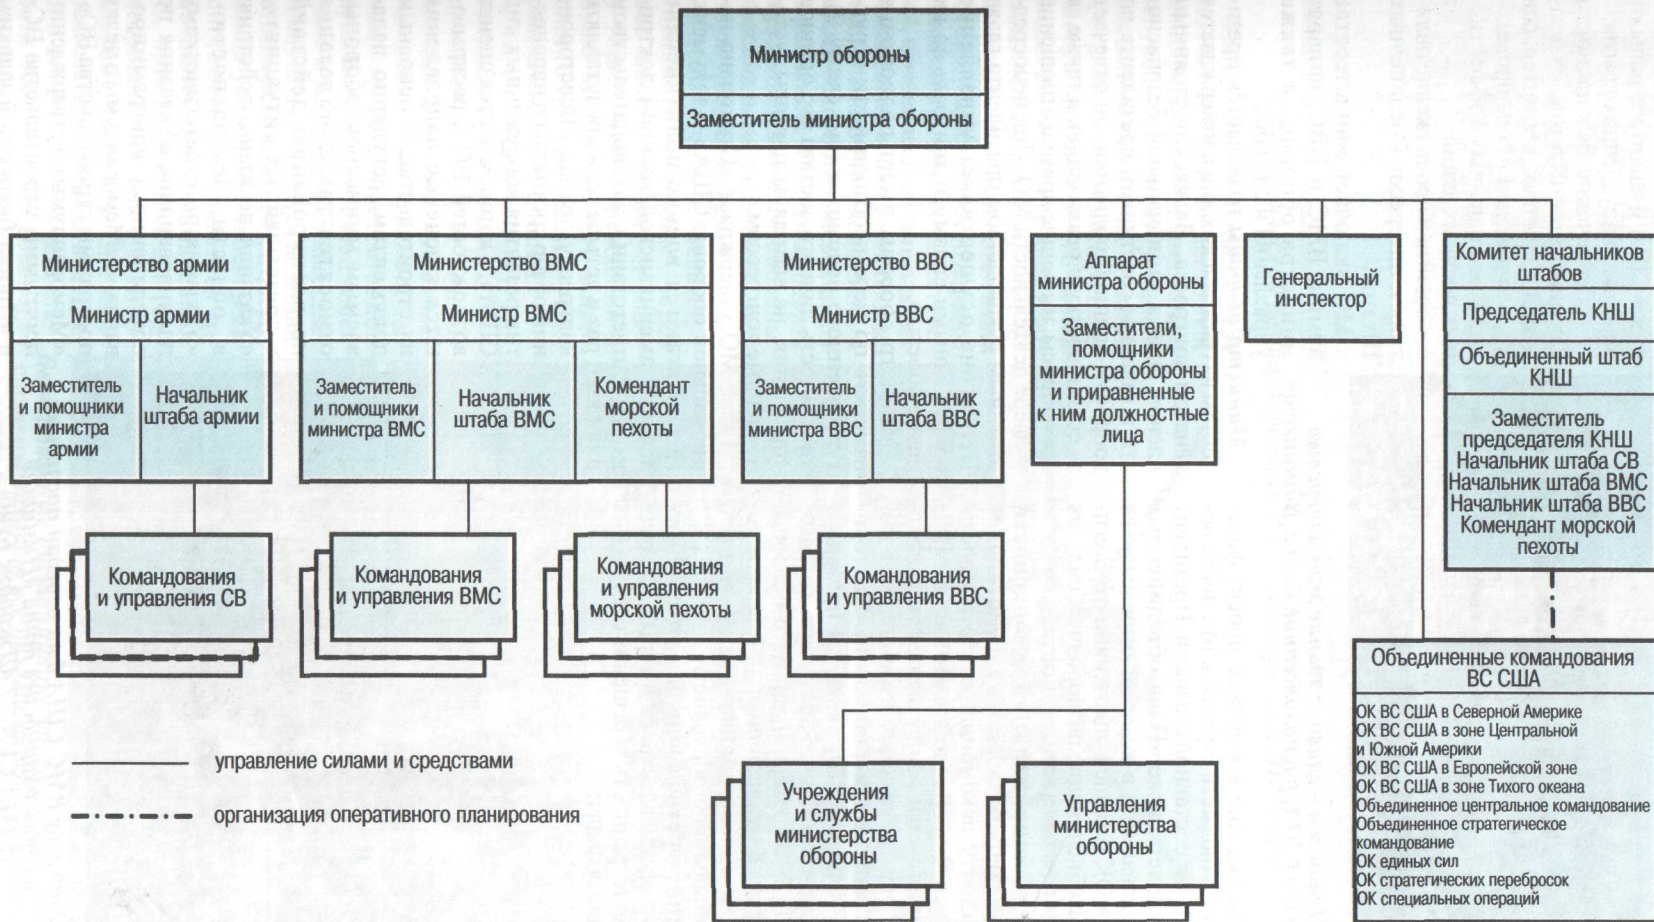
Министр обороны

Заместитель министра обороны

Министерство армии

Министр армии

Заместитель и помощники министра армии

Начальник штаба армии

Командования и управления СВ

Министерство ВМС

Министр ВМС

Заместитель и помощники министра ВМС

Начальник штаба ВМС

Комендант морской пехоты

Командования и управления ВМС

Командования и управления морской пехоты

Министерство ВВС

Министр ВВС

Заместитель и помощники министра ВВС

Начальник штаба ВВС

Командования и управления ВВС

Аппарат министра обороны

Заместители, помощники министра обороны и приравненные к ним должностные лица

Учреждения и службы министерства обороны

Управления министерства обороны

Генеральный инспектор

Комитет начальников штабов

Председатель КНШ

Объединенный штаб КНШ

Заместитель председателя КНШ
Начальник штаба СВ
Начальник штаба ВМС
Начальник штаба ВВС
Комендант морской пехоты

Объединенные командования ВС США

ОК ВС США в Северной Америке
ОК ВС США в зоне Центральной и Южной Америки
ОК ВС США в Европейской зоне
ОК ВС США в зоне Тихого океана
Объединенное центральное командование
Объединенное стратегическое командование
ОК единых сил
ОК стратегических перебросок
ОК специальных операций

управление силами и средствами

организация оперативного планирования